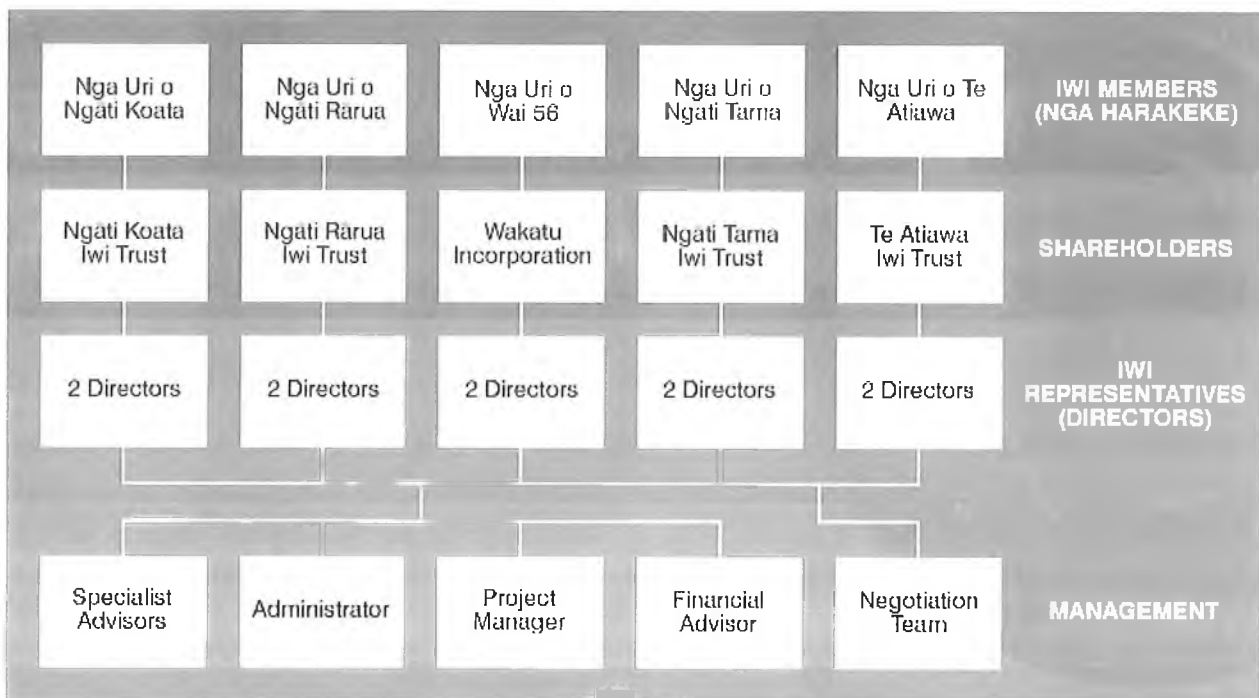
Nga Uri o Ngati Koata

Nga Uri o Ngati Rarua

Nga Uri o Wai 56

Nga Uri o Ngati Tama

Nga Uri o Te Atiawa

IWI MEMBERS (NGA HARAKEKE)

Ngati Koata Iwi Trust

Ngati Rarua Iwi Trust

Wakatu Incorporation

Ngati Tama Iwi Trust

Te Atiawa Iwi Trust

SHAREHOLDERS

2 Directors

2 Directors

2 Directors

2 Directors

2 Directors

IWI REPRESENTATIVES (DIRECTORS)

Specialist Advisors

Administrator

Project Manager

Financial Advisor

Negotiation Team

MANAGEMENT